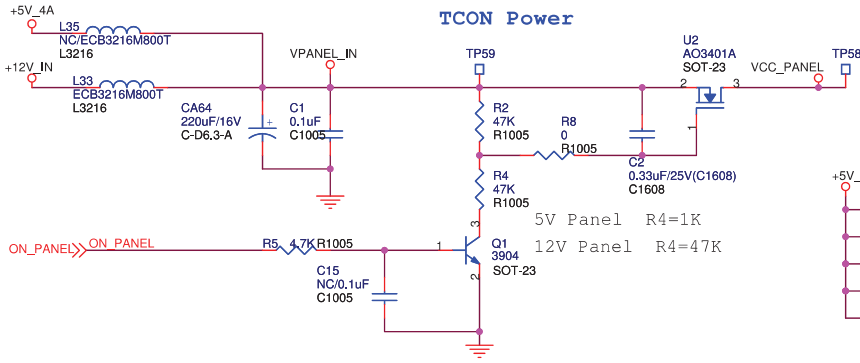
+5V_4A

L35
NC/ECB3216M800T
L3216

TCON Power

+12V_IN

L33
ECB3216M800T
L3216

VPANEL_IN

TP59

U2
AO3401A
SOT-23

TP58

2 3 VCC_PANEL

1

CA64
220uF/16V
C-D6.3-A

C1
0.1uF
C1005

R2
47K
R1005

R8
0
R1005

C2
0.33uF/25V(C1608)
C1608

+5V

R4
47K
R1005

5V Panel R4=1K

12V Panel R4=47K

ON_PANEL ON_PANEL

R5 4.7K R1005

1

3

2

Q1
3904
SOT-23

C15
NC/0.1uF
C1005